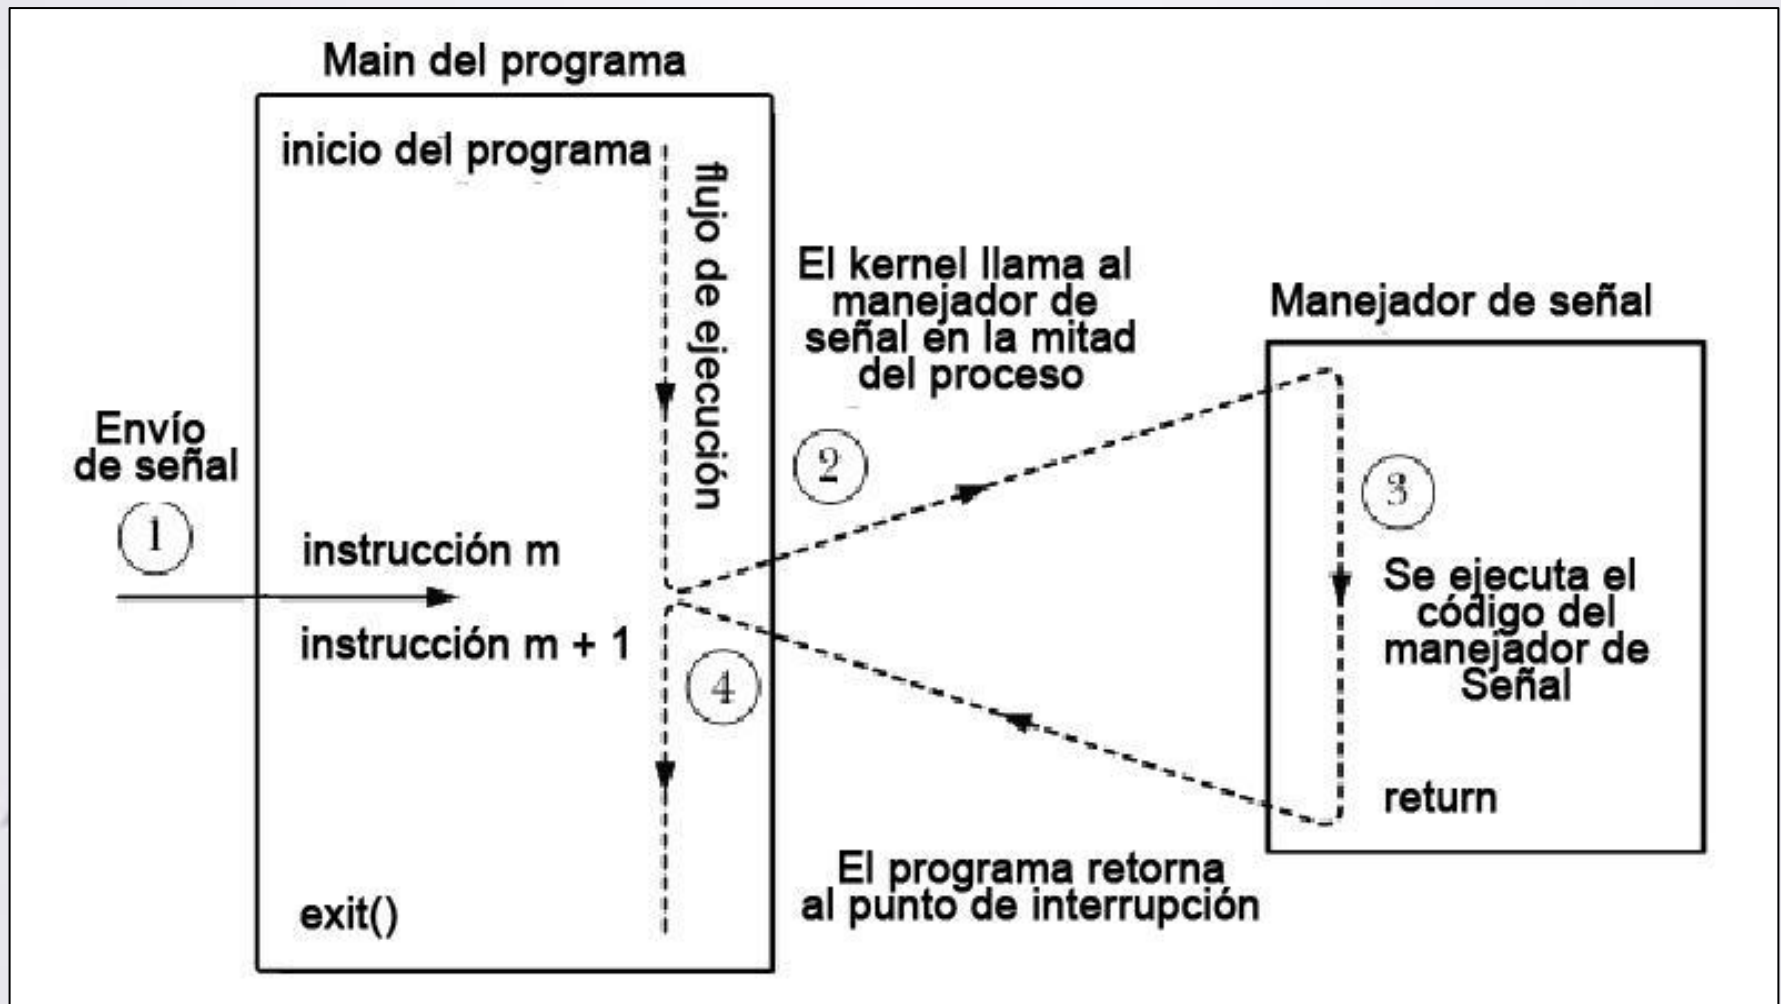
Main del programa

inicio del programa

flujo de ejecución

Envío de señal

1

instrucción m

instrucción m + 1

4

exit()

El kernel llama al manejador de señal en la mitad del proceso

2

Manejador de señal

3

Se ejecuta el código del manejador de Señal

return

El programa retorna al punto de interrupción